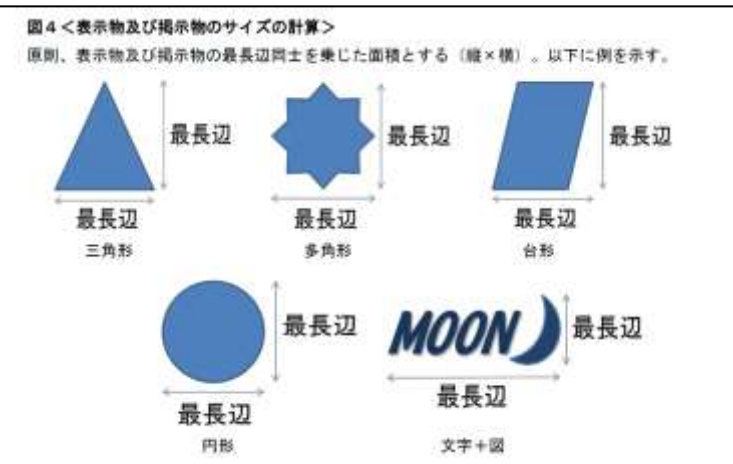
図４＜表示物及び掲示物のサイズの計算＞

原則、表示物及び掲示物の最長辺同士を乗じた面積とする（縦×横）。以下に例を示す。

最長辺

最長辺

三角形

最長辺

最長辺

多角形

最長辺

最長辺

台形

最長辺

最長辺

円形

MOON

最長辺

最長辺

文字＋図